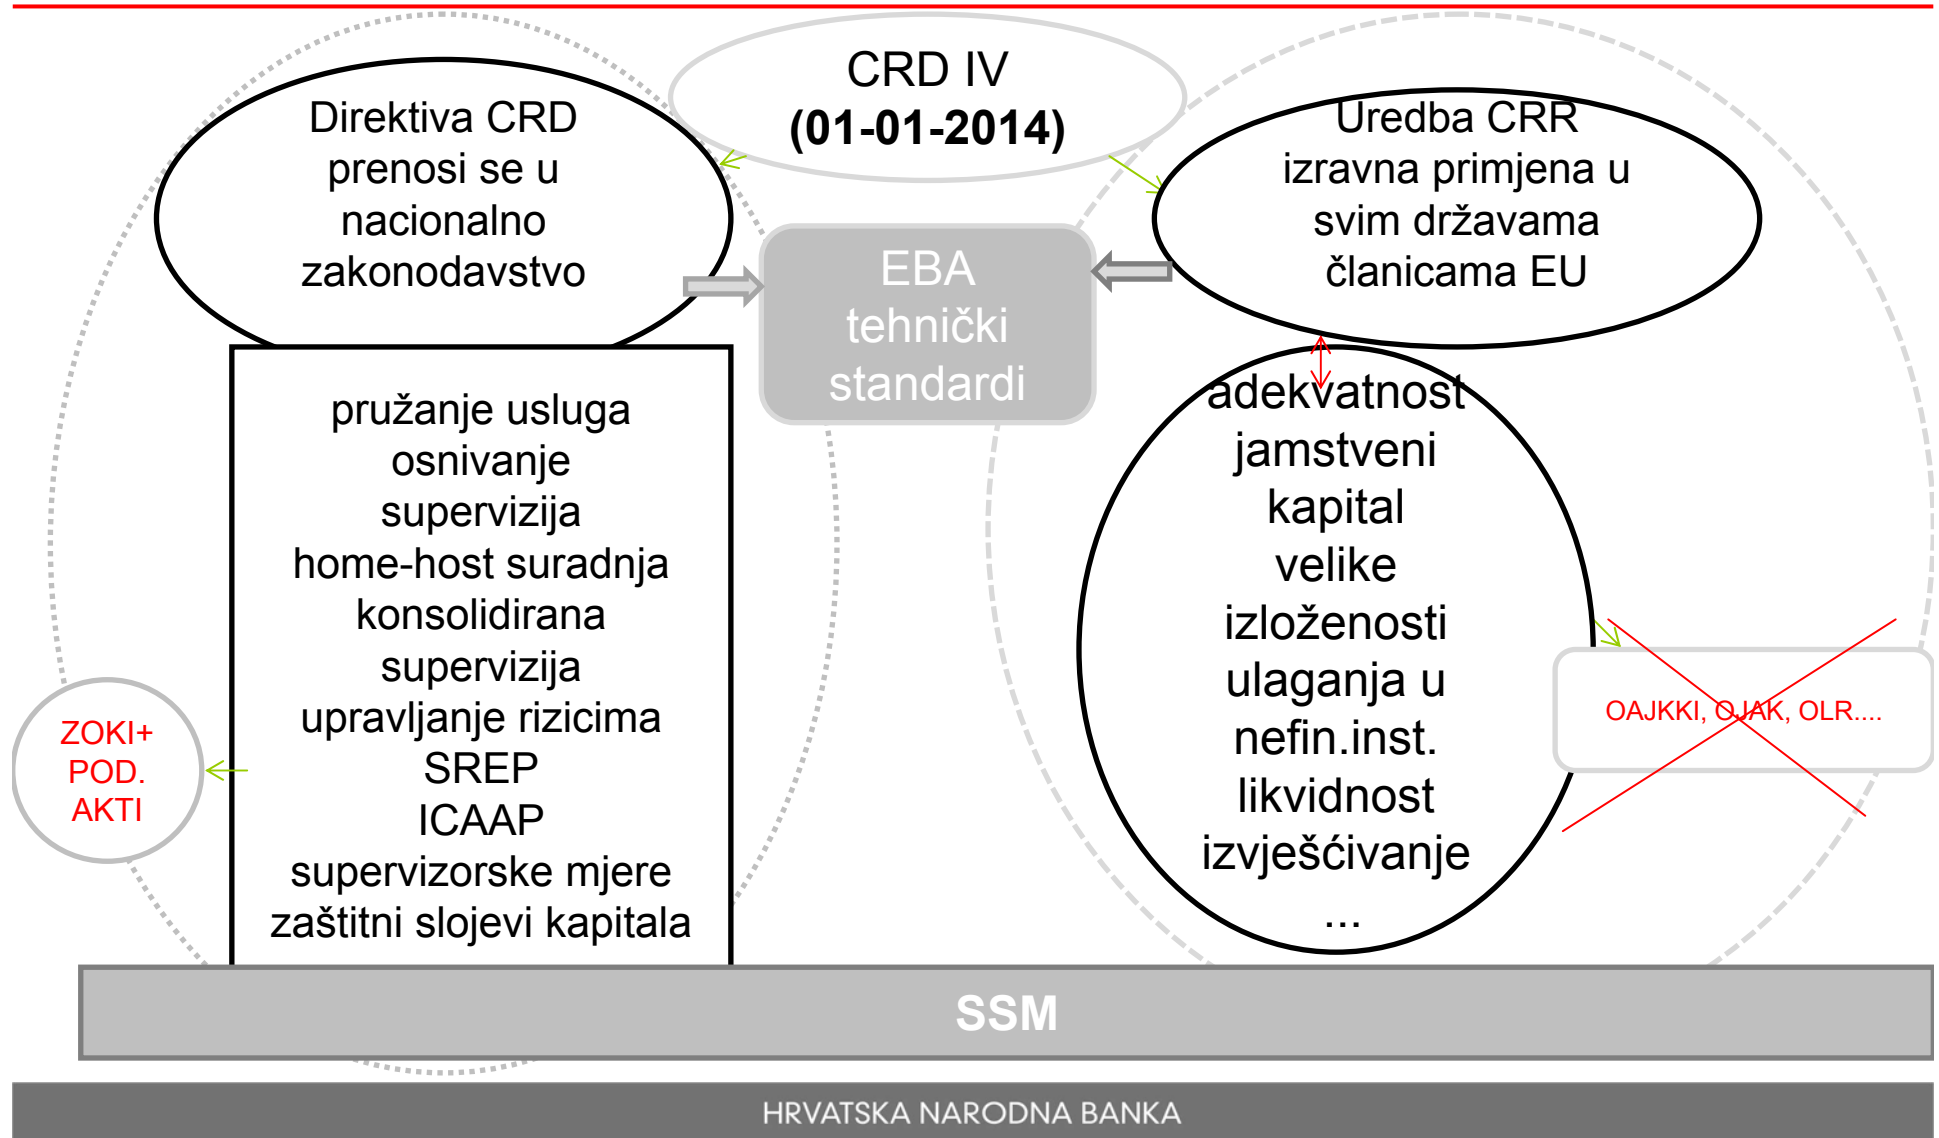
CRD IV
(01-01-2014)

Direktiva CRD prenosi se u nacionalno zakonodavstvo

Uredba CRR izravna primjena u svim državama članicama EU

EBA tehnički standardi

pružanje usluga
osnivanje
supervizija
home-host suradnja
konsolidirana supervizija
upravljanje rizicima
SREP
ICAAP
supervizorske mjere
zaštitni slojevi kapitala

adekvatnost
jamstveni kapital
velike izloženosti
ulaganja u nefin.inst.
likvidnost
izvješćivanje
...

ZOKI+
POD.
AKTI

OAJKKI, OJAK, OLR....

SSM

HRVATSKA NARODNA BANKA